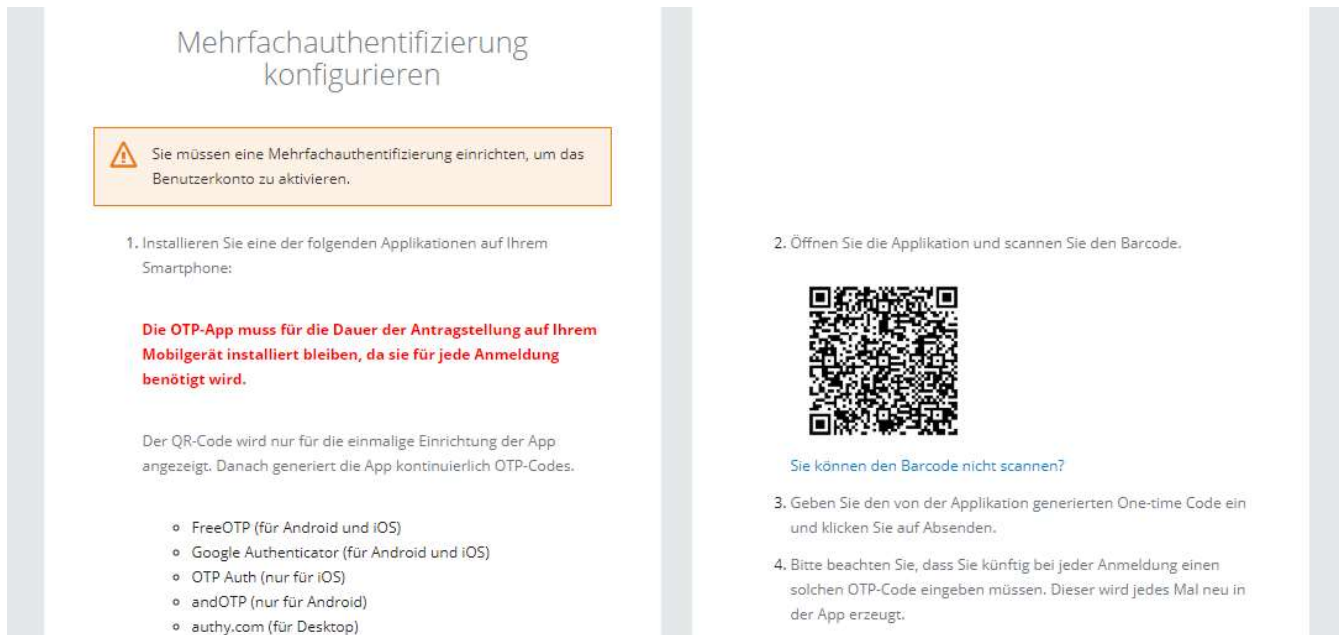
Mehrfachauthentifizierung konfigurieren

Sie müssen eine Mehrfachauthentifizierung einrichten, um das Benutzerkonto zu aktivieren.

1. Installieren Sie eine der folgenden Applikationen auf Ihrem Smartphone:

Die OTP-App muss für die Dauer der Antragstellung auf Ihrem Mobilgerät installiert bleiben, da sie für jede Anmeldung benötigt wird.

Der QR-Code wird nur für die einmalige Einrichtung der App angezeigt. Danach generiert die App kontinuierlich OTP-Codes.

- FreeOTP (für Android und iOS)
- Google Authenticator (für Android und iOS)
- OTP Auth (nur für iOS)
- andOTP (nur für Android)
- authy.com (für Desktop)

2. Öffnen Sie die Applikation und scannen Sie den Barcode.

Sie können den Barcode nicht scannen?

3. Geben Sie den von der Applikation generierten One-time Code ein und klicken Sie auf Absenden.

4. Bitte beachten Sie, dass Sie künftig bei jeder Anmeldung einen solchen OTP-Code eingeben müssen. Dieser wird jedes Mal neu in der App erzeugt.